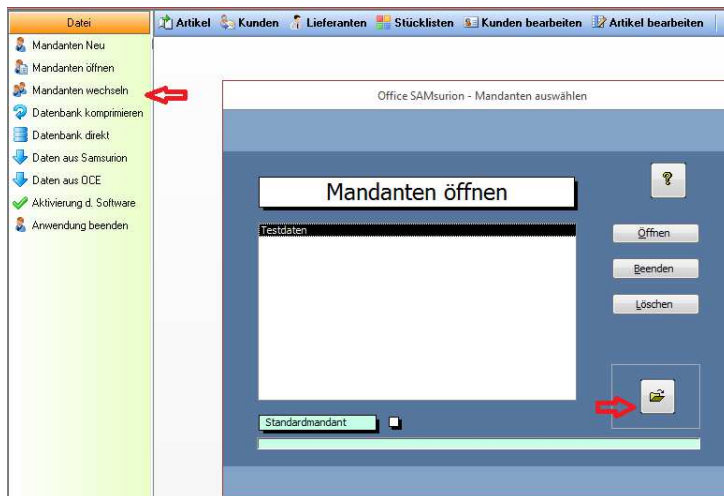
Datei

Mandanten Neu
Mandanten öffnen
Mandanten wechseln
Datenbank komprimieren
Datenbank direkt
Daten aus Samsurion
Daten aus OCE
Aktivierung d. Software
Anwendung beenden

Artikel
Kunden
Lieferanten
Stücklisten
Kunden bearbeiten
Artikel bearbeiten

Office SAMsurion - Mandanten auswählen

Mandanten öffnen

?

Testdaten

Öffnen
Beenden
Löschen

Standardmandant